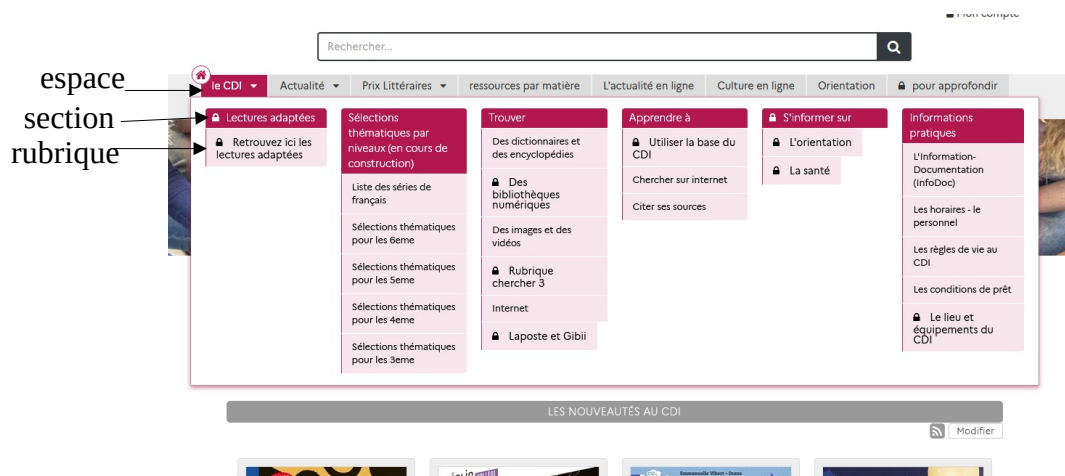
Mon compte

Rechercher...

espace
section
rubrique

le CDI | Actualité | Prix Littéraires | ressources par matière | L'actualité en ligne | Culture en ligne | Orientation | pour approfondir

Lectures adaptées
Retrouvez ici les lectures adaptées

Sélections thématiques par niveaux (en cours de construction)
Liste des séries de français
Sélections thématiques pour les 6eme
Sélections thématiques pour les 5eme
Sélections thématiques pour les 4eme
Sélections thématiques pour les 3eme

Trouver
Des dictionnaires et des encyclopédies
Des bibliothèques numériques
Des images et des vidéos
Rubrique chercher 3
Internet
Laposte et Gibii

Apprendre à
Utiliser la base du CDI
Chercher sur internet
Citer ses sources

S'informer sur
L'orientation
La santé

Informations pratiques
L'Information-Documentation (InfoDoc)
Les horaires - le personnel
Les règles de vie au CDI
Les conditions de prêt
Le lieu et équipements du CDI

LES NOUVEAUTÉS AU CDI

Modifier